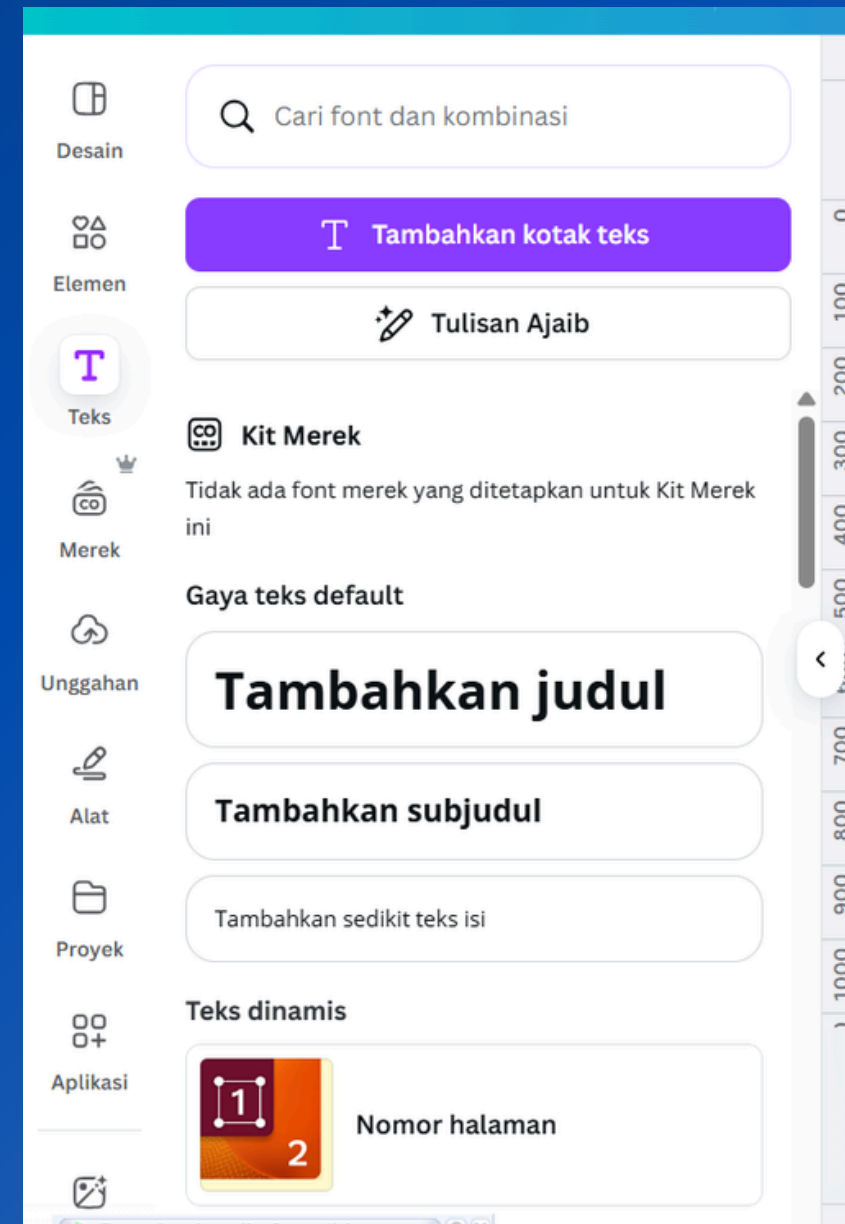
Desain

Elemen

Teks

Merek

Unggahan

Alat

Proyek

Aplikasi

Cari font dan kombinasi

Tambahkan kotak teks

Tulisan Ajaib

Kit Merek

Tidak ada font merek yang ditetapkan untuk Kit Merek ini

Gaya teks default

Tambahkan judul

Tambahkan subjudul

Tambahkan sedikit teks isi

Teks dinamis

1
2
Nomor halaman

0
100
200
300
400
500
700
800
900
1000